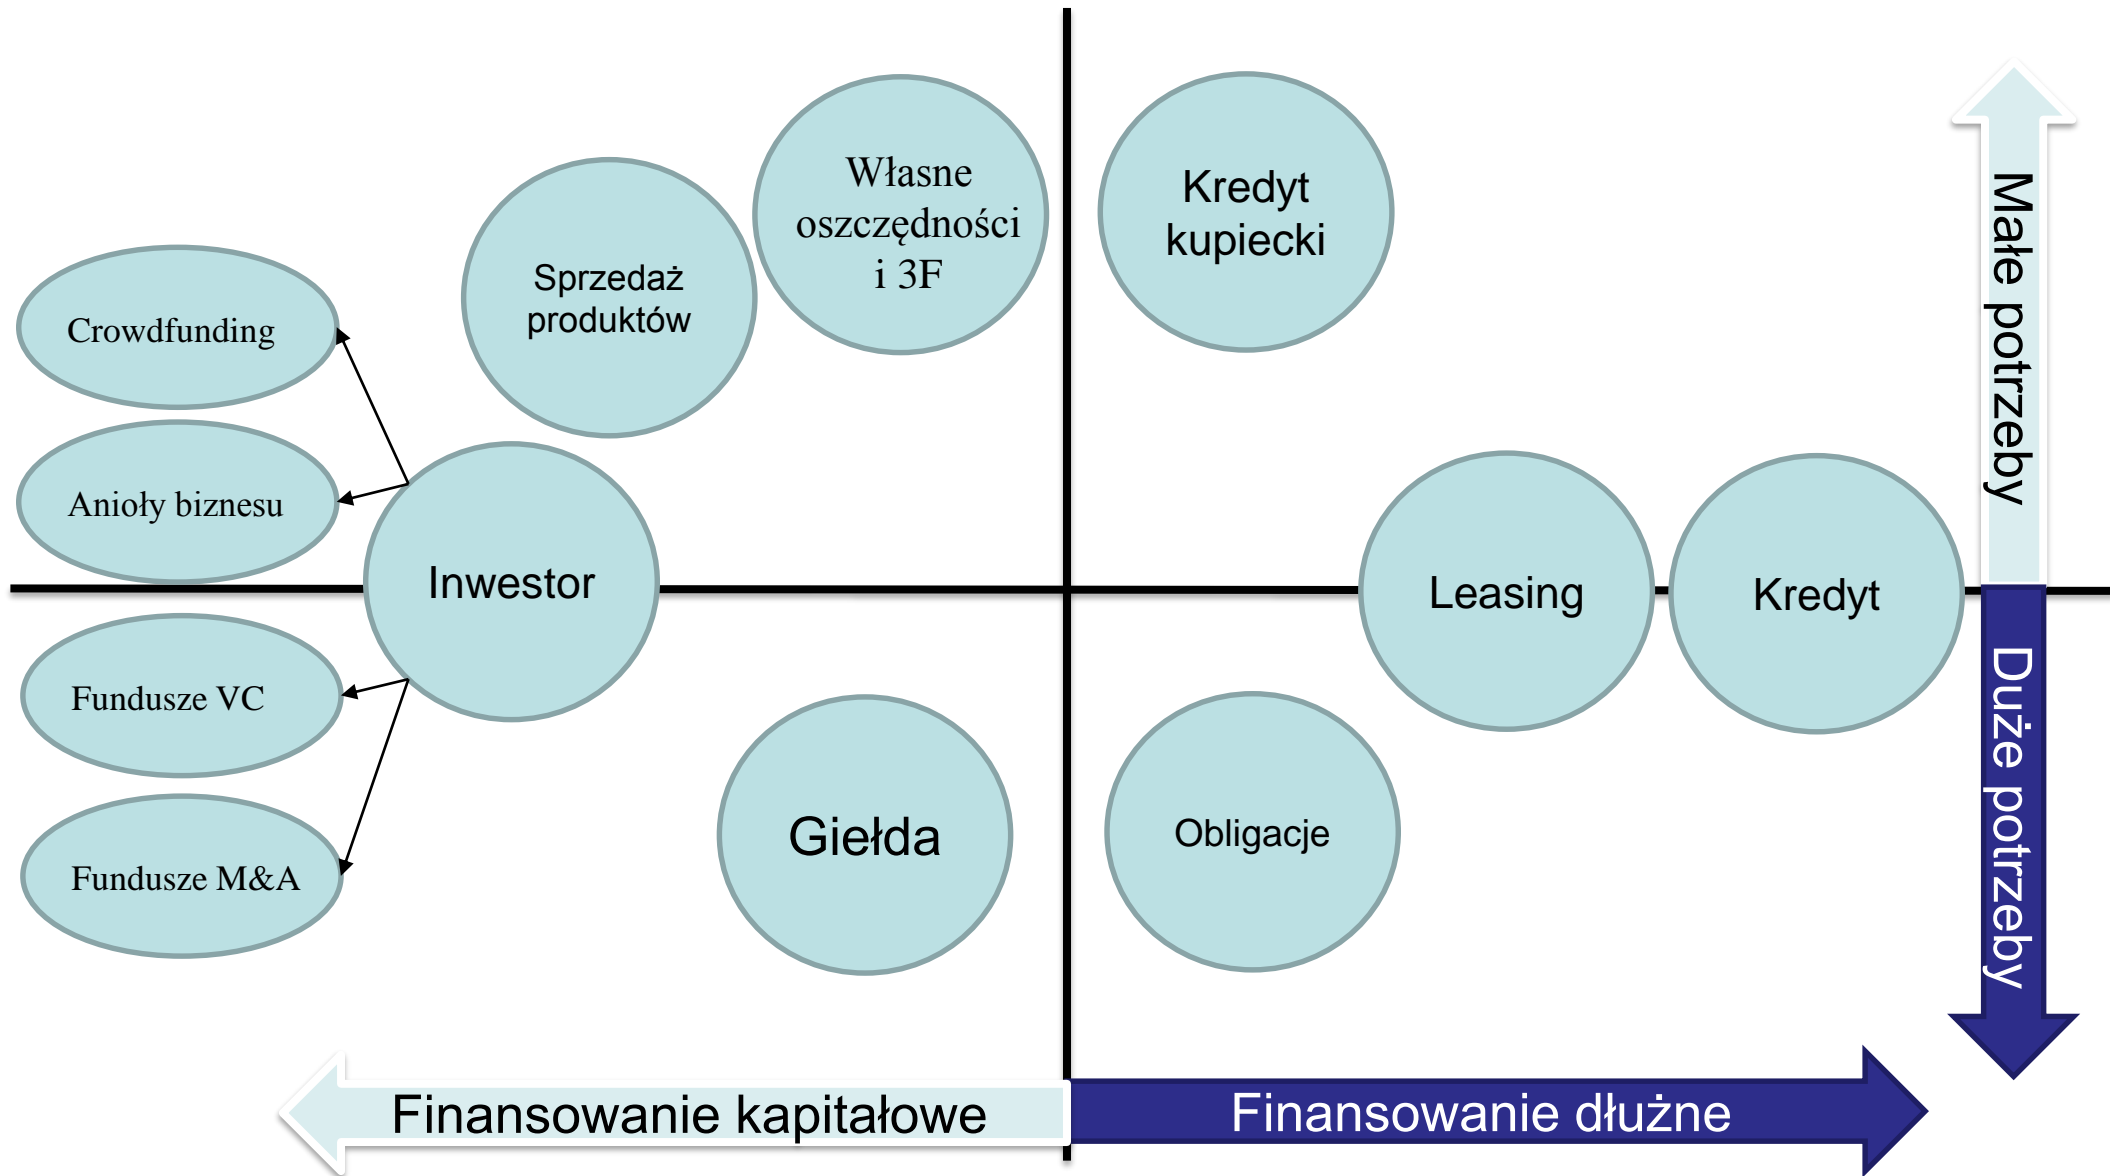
Sprzedaż produktów

Własne oszczędności i 3F

Kredyt kupiecki

Małe potrzeby

Crowdfunding

Anioły biznesu

Inwestor

Leasing

Kredyt

Fundusze VC

Fundusze M&A

Giełda

Obligacje

Duże potrzeby

Finansowanie kapitałowe

Finansowanie dłużne